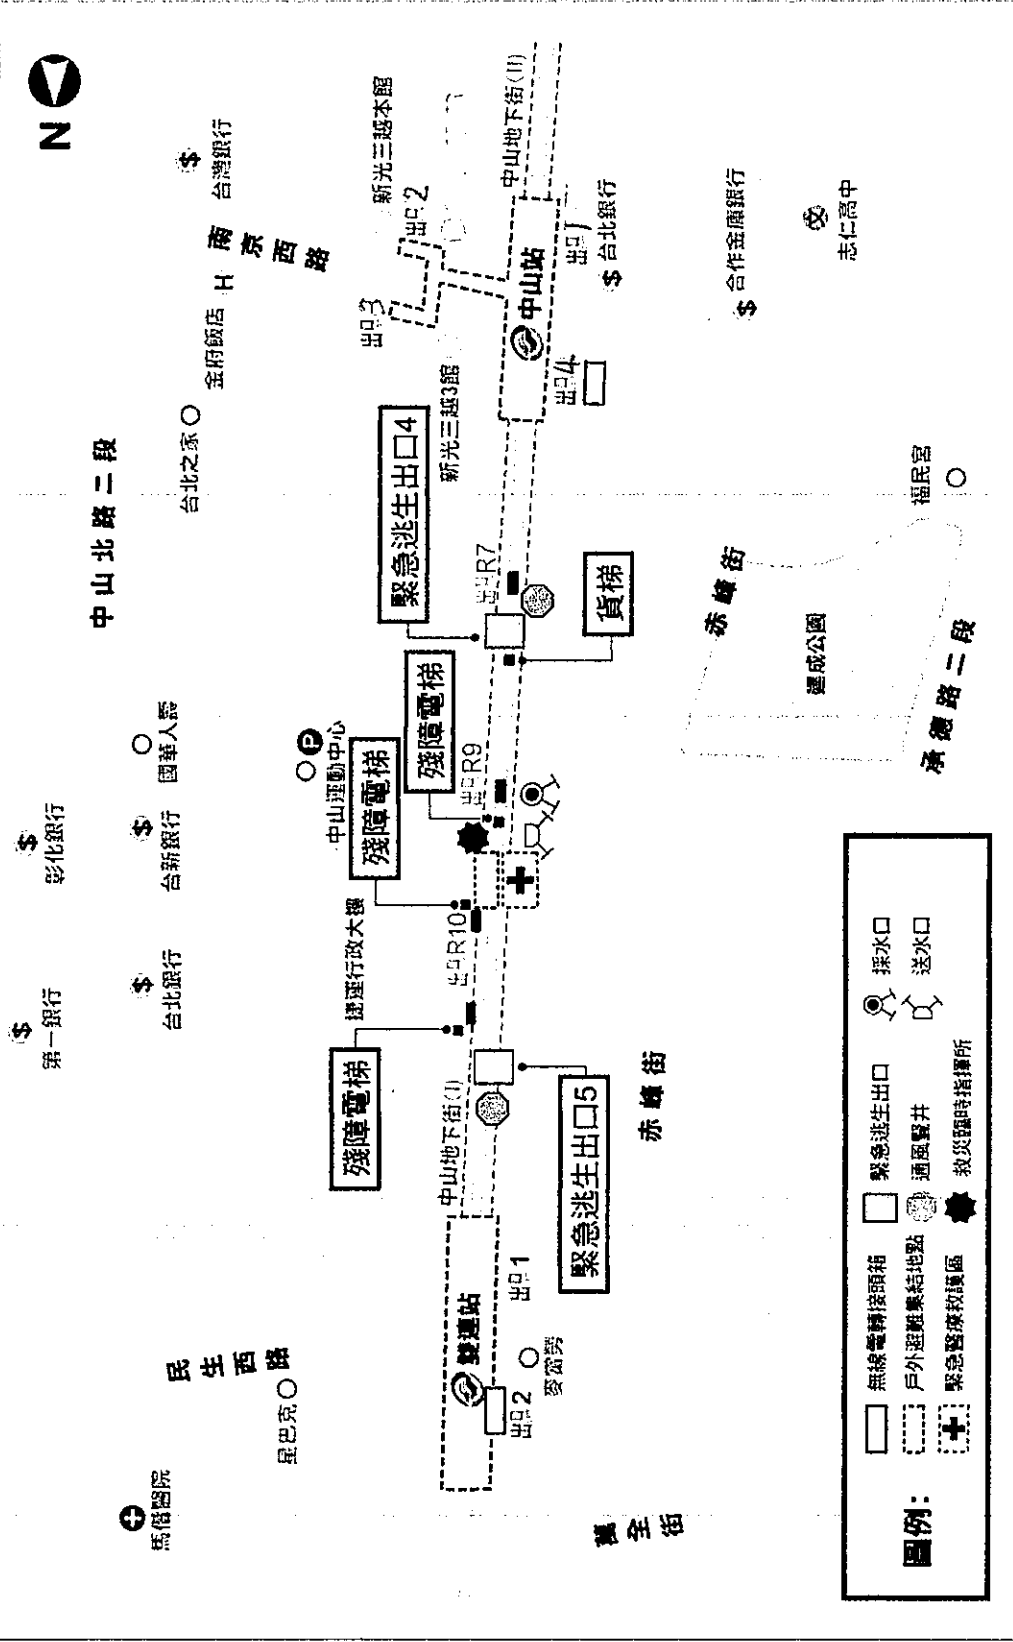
N

中山北路二段

南京西路

民生西路

赤峰街

承德路二段

萬全街

台灣銀行
新光三越本館
出口2
中山地下街(II)
出口1
台北銀行
合作金庫銀行
志仁高中
H
金府飯店
出口3
中山站
出口4
台北之家
新光三越3館
緊急逃生出口4
福民宮
出口R7
貨梯
赤峰街
建成公園
中山運動中心
國華人壽
彰化銀行
台新銀行
殘障電梯
殘障電梯
出口R9
第一銀行
台北銀行
捷運行政大樓
出口R10
殘障電梯
中山地下街(I)
緊急逃生出口5
雙連站
出口1
出口2
麥當勞
星巴克
馬偕醫院

圖例：
無線電轉接頭箱
緊急逃生出口
採水口
戶外避難集結地點
通風豎井
送水口
緊急醫療救護區
救災臨時指揮所